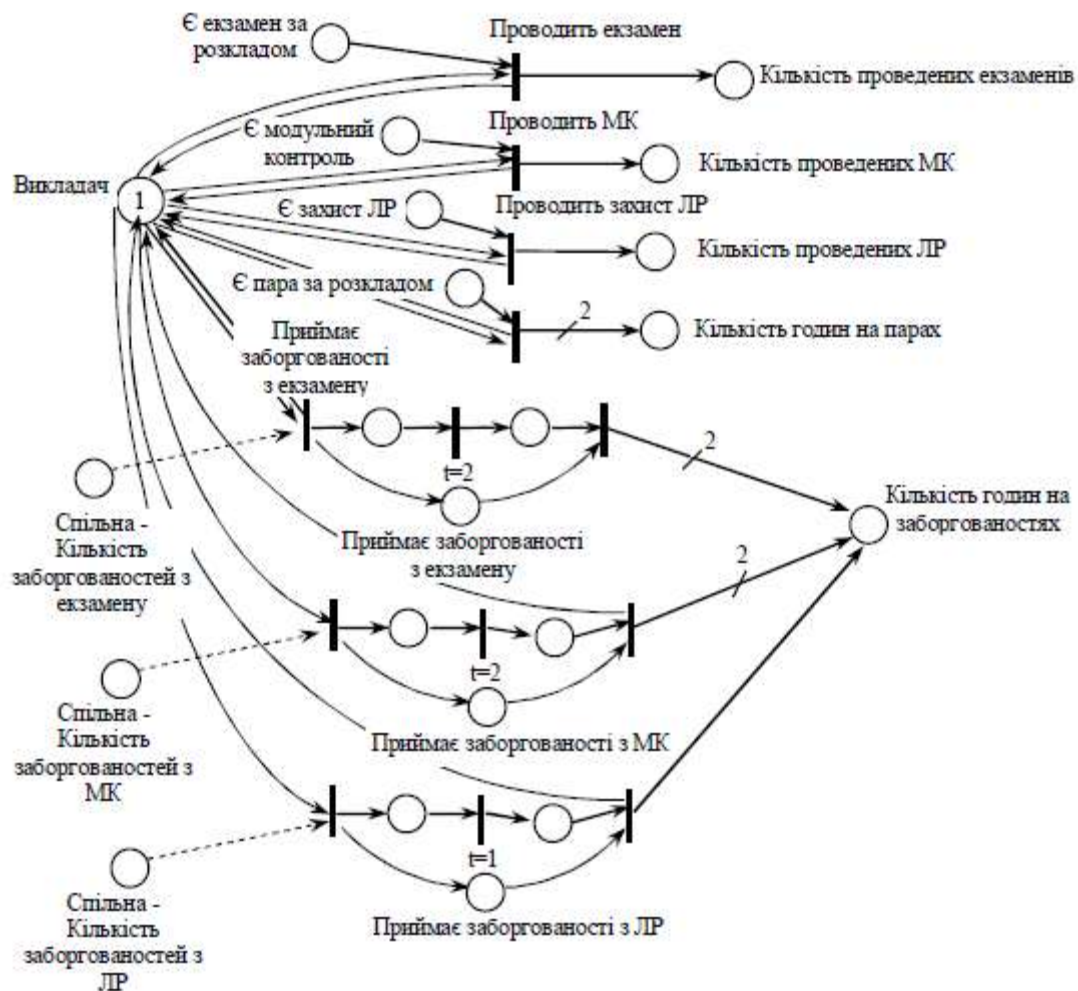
Є екзамен за розкладом
Проводить екзамен
Кількість проведених екзаменів
Є модульний контроль
Проводить МК
Кількість проведених МК
Викладач
1
Є захист ЛР
Проводить захист ЛР
Кількість проведених ЛР
Є пара за розкладом
2
Кількість годин на парах
Приймає заборгованості з екзамену
t=2
2
Кількість годин на заборгованостях
Спільна - Кількість заборгованостей з екзамену
Приймає заборгованості з екзамену
2
t=2
Спільна - Кількість заборгованостей з МК
Приймає заборгованості з МК
t=1
Спільна - Кількість заборгованостей з ЛР
Приймає заборгованості з ЛР